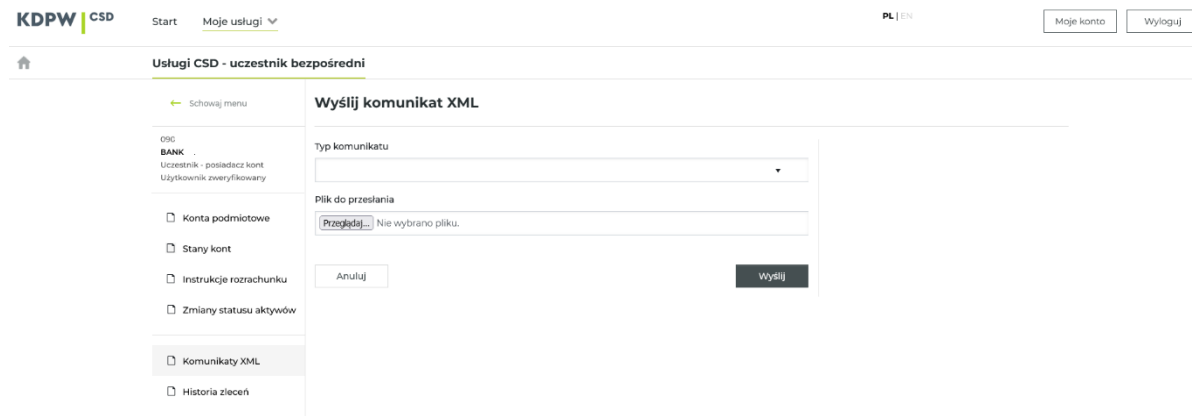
KDPW | CSD

Start Moje usługi

PL | EN

Moje konto Wyloguj

Usługi CSD - uczestnik bezpośredni

← Schowaj menu

090
BANK .
Uczestnik - posiadacz kont
Użytkownik zweryfikowany

Konta podmiotowe

Stany kont

Instrukcje rozrachunku

Zmiany statusu aktywów

Komunikaty XML

Historia zleceń

Wyślij komunikat XML

Typ komunikatu

Plik do przesłania

Przeglądaj... Nie wybrano pliku.

Anuluj

Wyślij